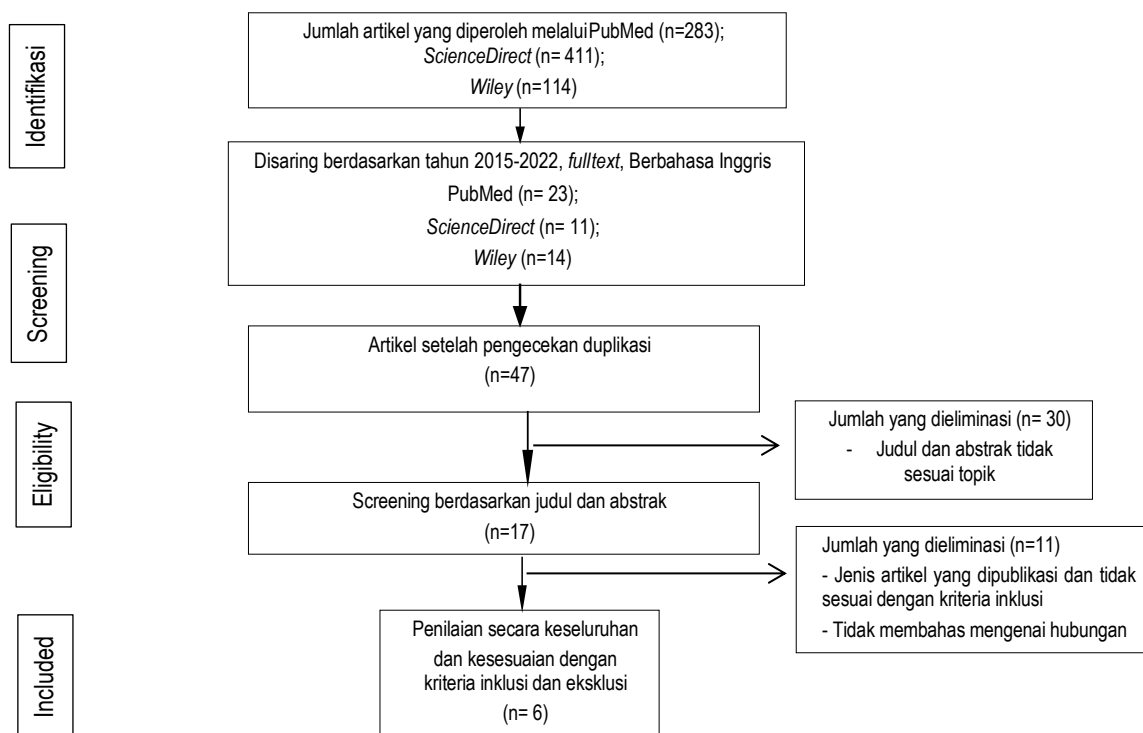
Identifikasi

Jumlah artikel yang diperoleh melaluiPubMed (n=283); ScienceDirect (n= 411); Wiley (n=114)

Disaring berdasarkan tahun 2015-2022, fulltext, Berbahasa Inggris

PubMed (n= 23);

ScienceDirect (n= 11);

Wiley (n=14)

Screening

Artikel setelah pengecekan duplikasi

(n=47)

Eligibility

Jumlah yang dieliminasi (n= 30)

- Judul dan abstrak tidak sesuai topik

Screening berdasarkan judul dan abstrak

(n=17)

Jumlah yang dieliminasi (n=11)

- Jenis artikel yang dipublikasi dan tidak sesuai dengan kriteria inklusi

- Tidak membahas mengenai hubungan

Included

Penilaian secara keseluruhan dan kesesuaian dengan kriteria inklusi dan eksklusi

(n= 6)